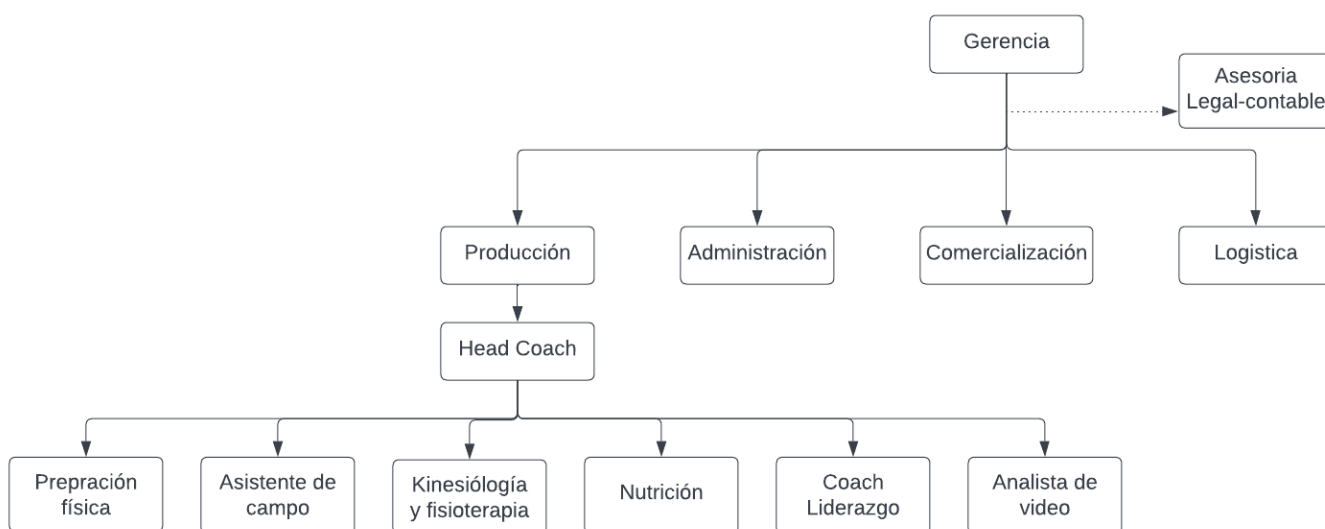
Gerencia

Asesoria Legal-contable

Producción

Administración

Comercialización

Logistica

Head Coach

Prepración física

Asistente de campo

Kinesiólogía y fisioterapia

Nutrición

Coach Liderazgo

Analista de video